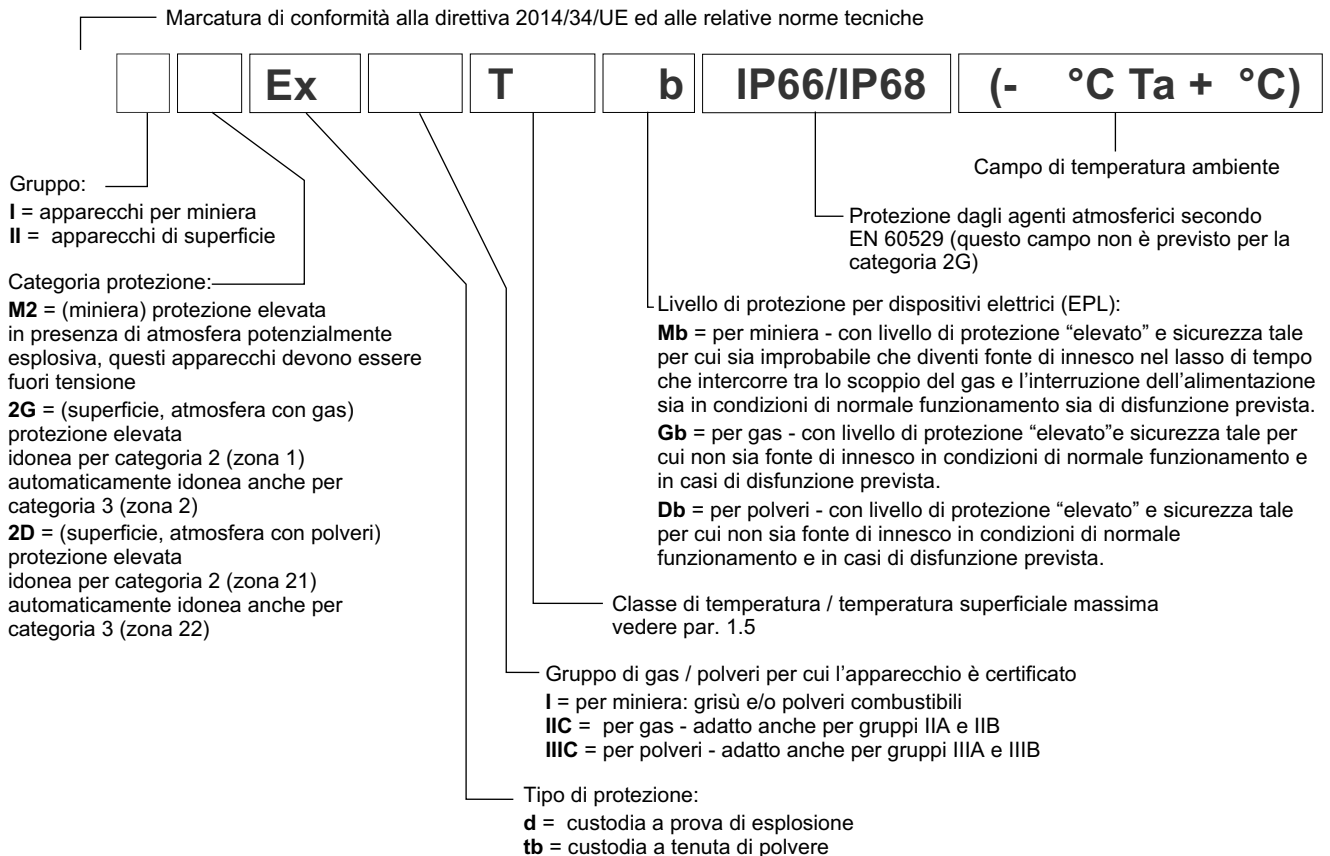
Marcatura di conformità alla direttiva 2014/34/UE ed alle relative norme tecniche

Ex | T | b | IP66/IP68 | (- °C Ta + °C)

Campo di temperatura ambiente

Protezione dagli agenti atmosferici secondo EN 60529 (questo campo non è previsto per la categoria 2G)

Livello di protezione per dispositivi elettrici (EPL):

**Mb** = per miniera - con livello di protezione "elevato" e sicurezza tale per cui sia improbabile che diventi fonte di innesco nel lasso di tempo che intercorre tra lo scoppio del gas e l'interruzione dell'alimentazione sia in condizioni di normale funzionamento sia di disfunzione prevista.

**Gb** = per gas - con livello di protezione "elevato"e sicurezza tale per cui non sia fonte di innesco in condizioni di normale funzionamento e in casi di disfunzione prevista.

**Db** = per polveri - con livello di protezione "elevato" e sicurezza tale per cui non sia fonte di innesco in condizioni di normale funzionamento e in casi di disfunzione prevista.

Gruppo:
**I** = apparecchi per miniera
**II** = apparecchi di superficie

Categoria protezione:
**M2** = (miniera) protezione elevata in presenza di atmosfera potenzialmente esplosiva, questi apparecchi devono essere fuori tensione
**2G** = (superficie, atmosfera con gas) protezione elevata idonea per categoria 2 (zona 1) automaticamente idonea anche per categoria 3 (zona 2)
**2D** = (superficie, atmosfera con polveri) protezione elevata idonea per categoria 2 (zona 21) automaticamente idonea anche per categoria 3 (zona 22)

Classe di temperatura / temperatura superficiale massima vedere par. 1.5

Gruppo di gas / polveri per cui l'apparecchio è certificato
**I** = per miniera: grisù e/o polveri combustibili
**IIC** = per gas - adatto anche per gruppi IIA e IIB
**IIIC** = per polveri - adatto anche per gruppi IIIA e IIIB

Tipo di protezione:
**d** = custodia a prova di esplosione
**tb** = custodia a tenuta di polvere